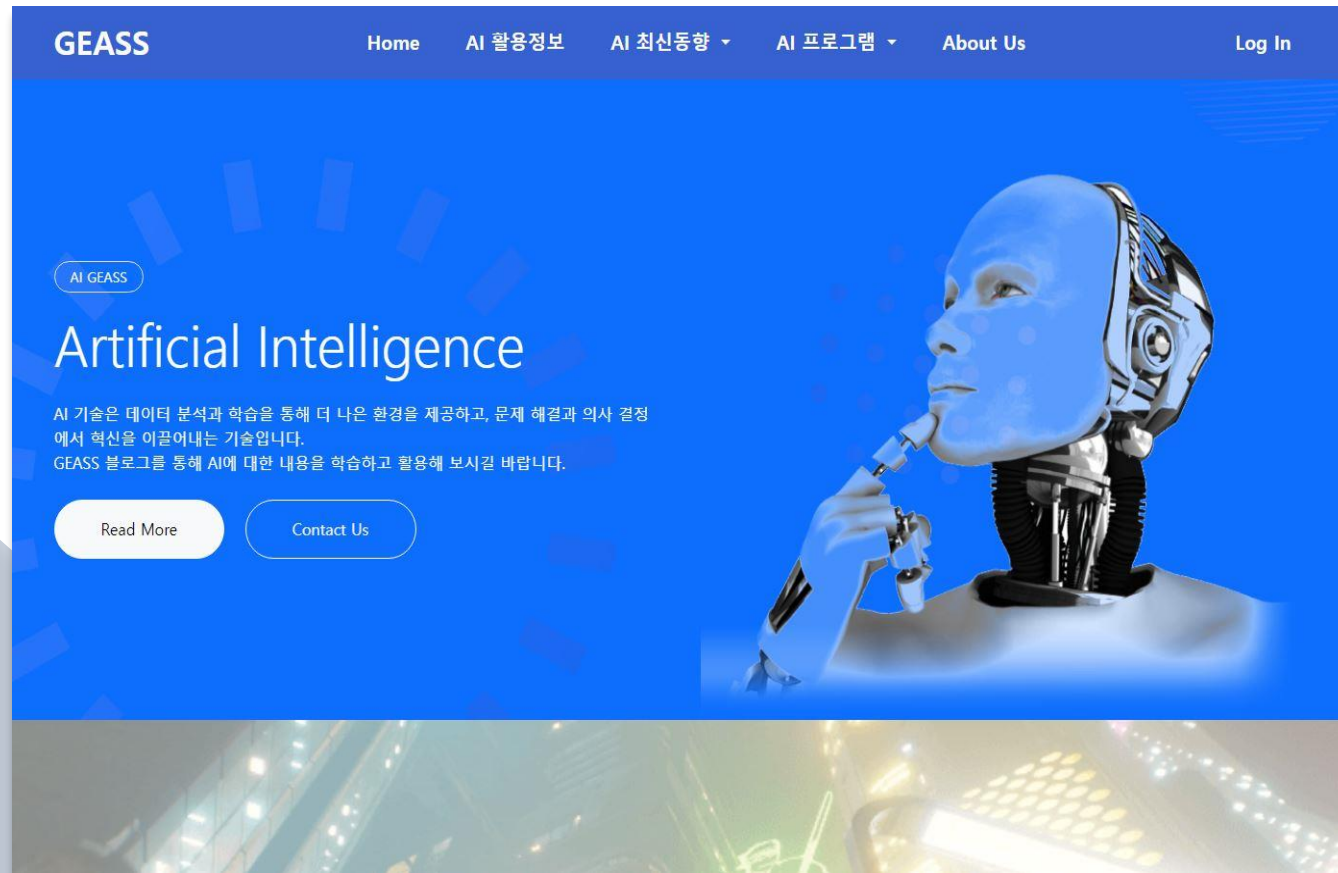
GEASS

Home AI 활용정보 AI 최신동향 AI 프로그램 About Us Log In

AI GEASS

Artificial Intelligence

AI 기술은 데이터 분석과 학습을 통해 더 나은 환경을 제공하고, 문제 해결과 의사 결정에서 혁신을 이끌어내는 기술입니다.
GEASS 블로그를 통해 AI에 대한 내용을 학습하고 활용해 보시길 바랍니다.

Read More

Contact Us